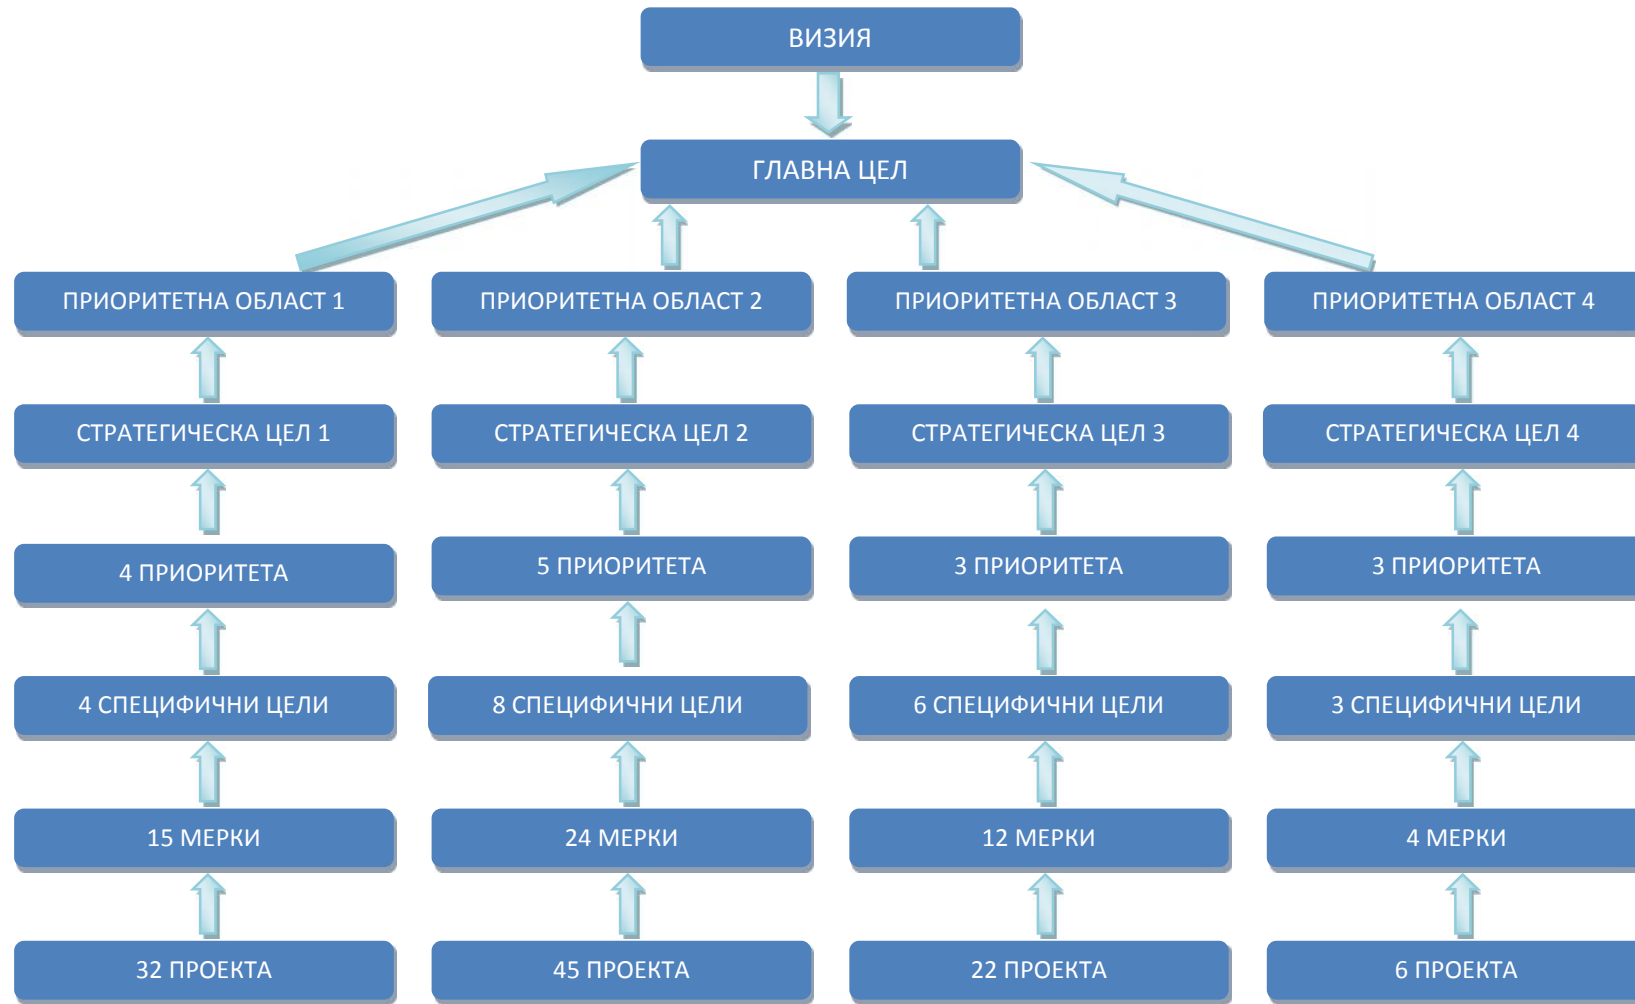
ВИЗИЯ

ГЛАВНА ЦЕЛ

ПРИОРИТЕТНА ОБЛАСТ 1

ПРИОРИТЕТНА ОБЛАСТ 2

ПРИОРИТЕТНА ОБЛАСТ 3

ПРИОРИТЕТНА ОБЛАСТ 4

СТРАТЕГИЧЕСКА ЦЕЛ 1

СТРАТЕГИЧЕСКА ЦЕЛ 2

СТРАТЕГИЧЕСКА ЦЕЛ 3

СТРАТЕГИЧЕСКА ЦЕЛ 4

4 ПРИОРИТЕТА

5 ПРИОРИТЕТА

3 ПРИОРИТЕТА

3 ПРИОРИТЕТА

4 СПЕЦИФИЧНИ ЦЕЛИ

8 СПЕЦИФИЧНИ ЦЕЛИ

6 СПЕЦИФИЧНИ ЦЕЛИ

3 СПЕЦИФИЧНИ ЦЕЛИ

15 МЕРКИ

24 МЕРКИ

12 МЕРКИ

4 МЕРКИ

32 ПРОЕКТА

45 ПРОЕКТА

22 ПРОЕКТА

6 ПРОЕКТА